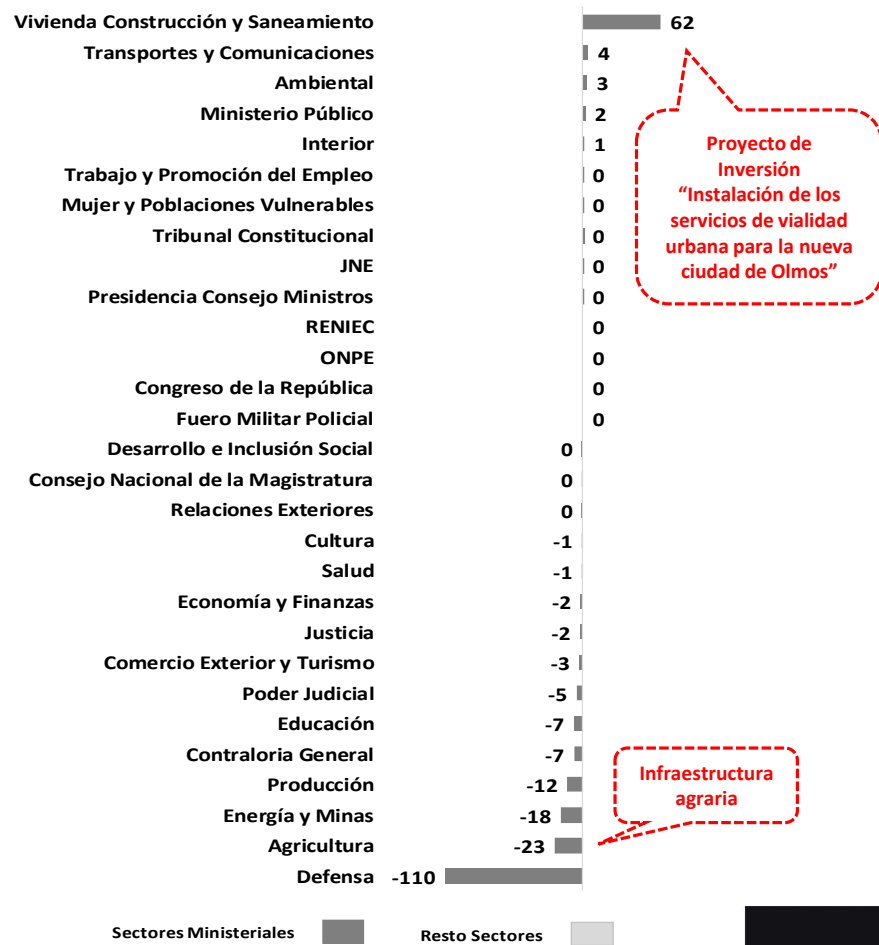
Vivienda Construcción y Saneamiento 62
Transportes y Comunicaciones 4
Ambiental 3
Ministerio Público 2
Interior 1
Trabajo y Promoción del Empleo 0
Mujer y Poblaciones Vulnerables 0
Tribunal Constitucional 0
JNE 0
Presidencia Consejo Ministros 0
RENIEC 0
ONPE 0
Congreso de la República 0
Fuero Militar Policial 0
Desarrollo e Inclusión Social 0
Consejo Nacional de la Magistratura 0
Relaciones Exteriores 0
Cultura -1
Salud -1
Economía y Finanzas -2
Justicia -2
Comercio Exterior y Turismo -3
Poder Judicial -5
Educación -7
Contraloria General -7
Producción -12
Energía y Minas -18
Agricultura -23
Defensa -110

Proyecto de Inversión "Instalación de los servicios de vialidad urbana para la nueva ciudad de Olmos"

Infraestructura agraria

Sectores Ministeriales
Resto Sectores